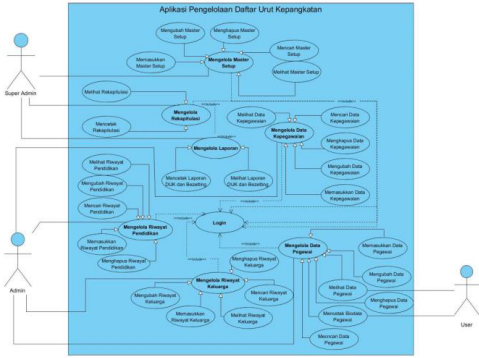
Aplikasi Pengelolaan Daftar Urut Kepangkatan

Mengubah Master Setup
Menghapus Master Setup
Memasukkan Master Setup
Mengelola Master Setup
Mencari Master Setup
Melihat Master Setup

Super Admin

Melihat Rekapitulasi
Mengelola Rekapitulasi
Mencetak Rekapitulasi

Melihat Data Kepegawaian
Mencari Data Kepegawaian
Mengelola Data Kepegawaian
Menghapus Data Kepegawaian
Mengubah Data Kepegawaian
Memasukkan Data Kepegawaian

Mengelola Laporan
Mencetak Laporan DUK dan Bezetting
Melihat Laporan DUK dan Bezetting

Melihat Riwayat Pendidikan
Mengubah Riwayat Pendidikan
Mencari Riwayat Pendidikan
Mengelola Riwayat Pendidikan
Memasukkan Riwayat Pendidikan
Menghapus Riwayat Pendidikan

Login

Admin

Mengelola Data Pegawai
Memasukkan Data Pegawai
Mengubah Data Pegawai
Melihat Data Pegawai
Menghapus Data Pegawai
Mencetak Biodata Pegawai
Mencari Data Pegawai

Menghapus Riwayat Keluarga
Mengelola Riwayat Keluarga
Mengubah Riwayat Keluarga
Mencari Riwayat Keluarga
Memasukkan Riwayat Keluarga
Melihat Riwayat Keluarga

User